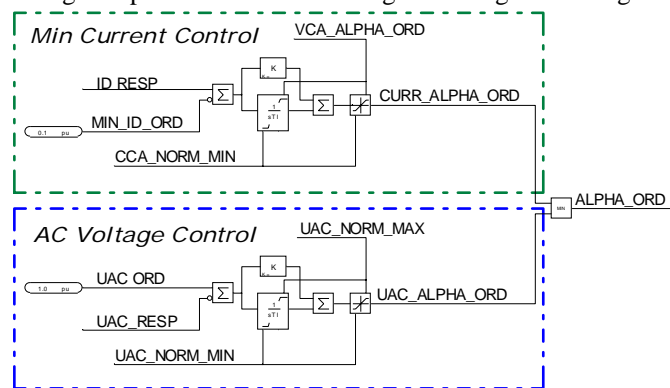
Min Current Control

VCA_ALPHA_ORD

ID RESP

K

$\Sigma$

$\frac{1}{sTI}$

$\Sigma$

CURR_ALPHA_ORD

0.1 pu

MIN_ID_ORD

CCA_NORM_MIN

MIN

ALPHA_ORD

AC Voltage Control

UAC_NORM_MAX

1.0 pu

UAC ORD

K

$\Sigma$

$\frac{1}{sTI}$

$\Sigma$

UAC_ALPHA_ORD

UAC_RESP

UAC_NORM_MIN